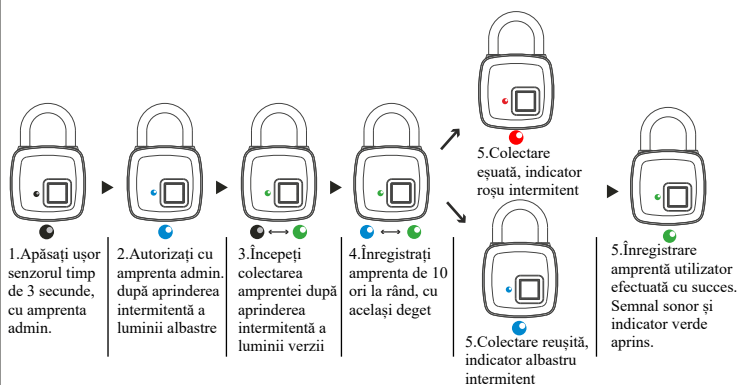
1.Apăsați ușor senzorul timp de 3 secunde, cu amprenta admin.

2.Autorizați cu amprenta admin. după aprinderea intermitentă a luminii albastre

3.Începeți colectarea amprentei după aprinderea intermitentă a luminii verzii

4.Înregistrați amprenta de 10 ori la rând, cu același deget

5.Colectare eșuată, indicator roșu intermitent

5.Colectare reușită, indicator albastru intermitent

5.Înregistrare amprentă utilizator efectuată cu succes. Semnal sonor și indicator verde aprins.